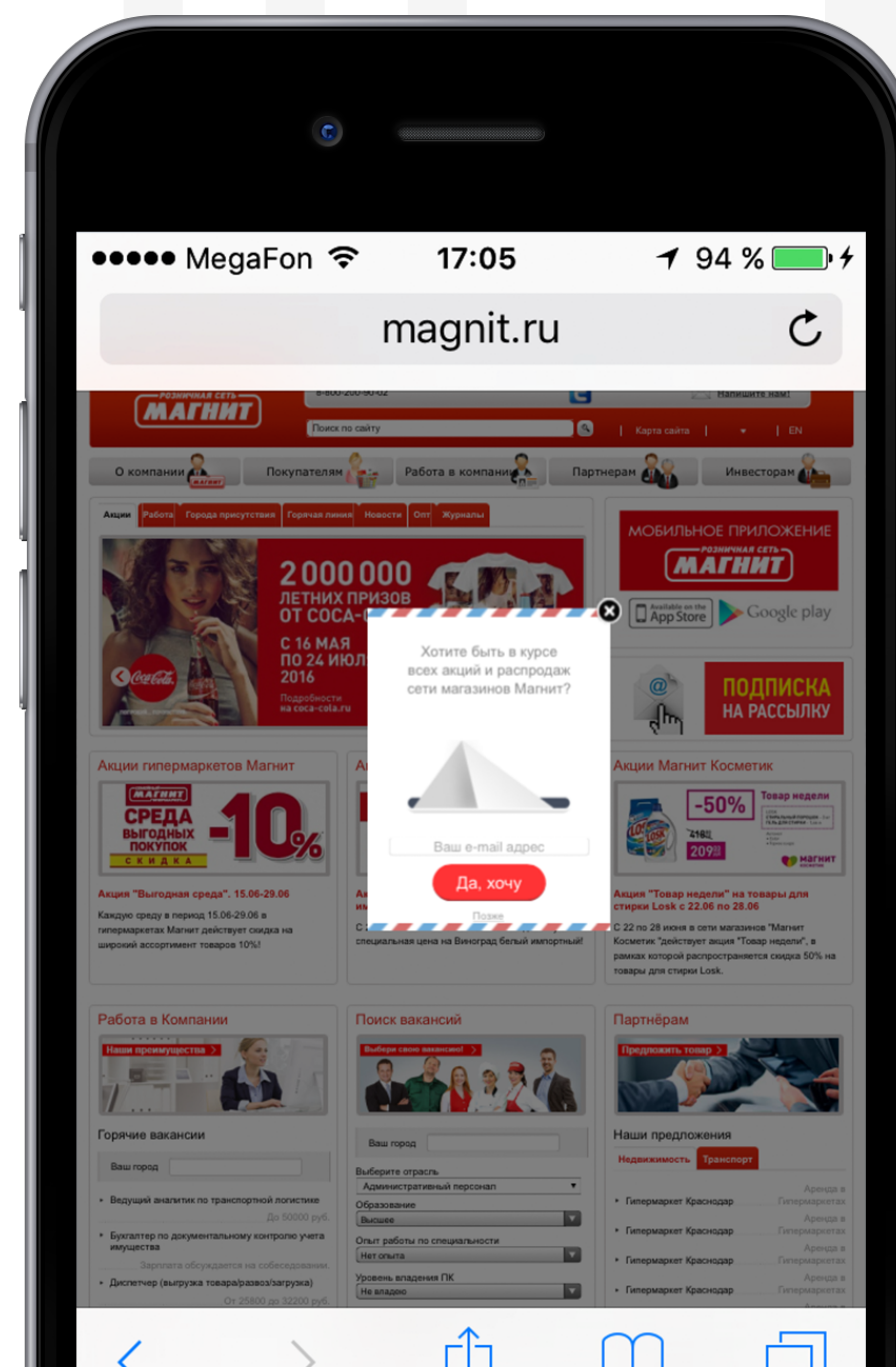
●●●●● MegaFon 17:05 94 %

magnit.ru

РОЗНИЧНАЯ СЕТЬ МАГНИТ

8-800-200-90-02

Напишите нам!

Поиск по сайту

Карта сайта | EN

О компании | Покупателям | Работа в компании | Партнерам | Инвесторам

Акции | Работа | Города присутствия | Горячая линия | Новости | Опт | Журналы

2 000 000 ЛЕТНИХ ПРИЗОВ ОТ COCA-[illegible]

С 16 МАЯ ПО 24 ИЮЛ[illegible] 2016

Подробности на coca-cola.ru

МОБИЛЬНОЕ ПРИЛОЖЕНИЕ

РОЗНИЧНАЯ СЕТЬ МАГНИТ

Available on the App Store | Google play

ПОДПИСКА НА РАССЫЛКУ

Хотите быть в курсе всех акций и распродаж сети магазинов Магнит?

Ваш e-mail адрес

Да, хочу

Позже

Акции гипермаркетов Магнит

МАГНИТ СРЕДА ВЫГОДНЫХ ПОКУПОК СКИДКА -10%

Акция "Выгодная среда". 15.06-29.06

Каждую среду в период 15.06-29.06 в гипермаркетах Магнит действует скидка на широкий ассортимент товаров 10%!

А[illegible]

С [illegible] специальная цена на Виноград белый импортный!

Акции Магнит Косметик

-50% Товар недели 209

Акция "Товар недели" на товары для стирки Losk с 22.06 по 28.06

С 22 по 28 июня в сети магазинов "Магнит Косметик "действует акция "Товар недели", в рамках которой распространяется скидка 50% на товары для стирки Losk.

Работа в Компании

Наши преимущества >

Горячие вакансии

Ваш город

Ведущий аналитик по транспортной логистике
До 50000 руб.

Бухгалтер по документальному контролю учета имущества
Зарплата обсуждается на собеседовании.

Диспетчер (выгрузка товара/развоз/загрузка)
От 25800 до 32200 руб.

Поиск вакансий

Выбери свою вакансию! >

Ваш город

Выберите отрасль
Административный персонал

Образование
Высшее

Опыт работы по специальности
Нет опыта

Уровень владения ПК
Не владею

Партнёрам

Предложить товар >

Наши предложения

Недвижимость | Транспорт

Гипермаркет Краснодар — Аренда в Гипермаркетах

Гипермаркет Краснодар — Аренда в Гипермаркетах

Гипермаркет Краснодар — Аренда в Гипермаркетах

Гипермаркет Краснодар — Аренда в Гипермаркетах